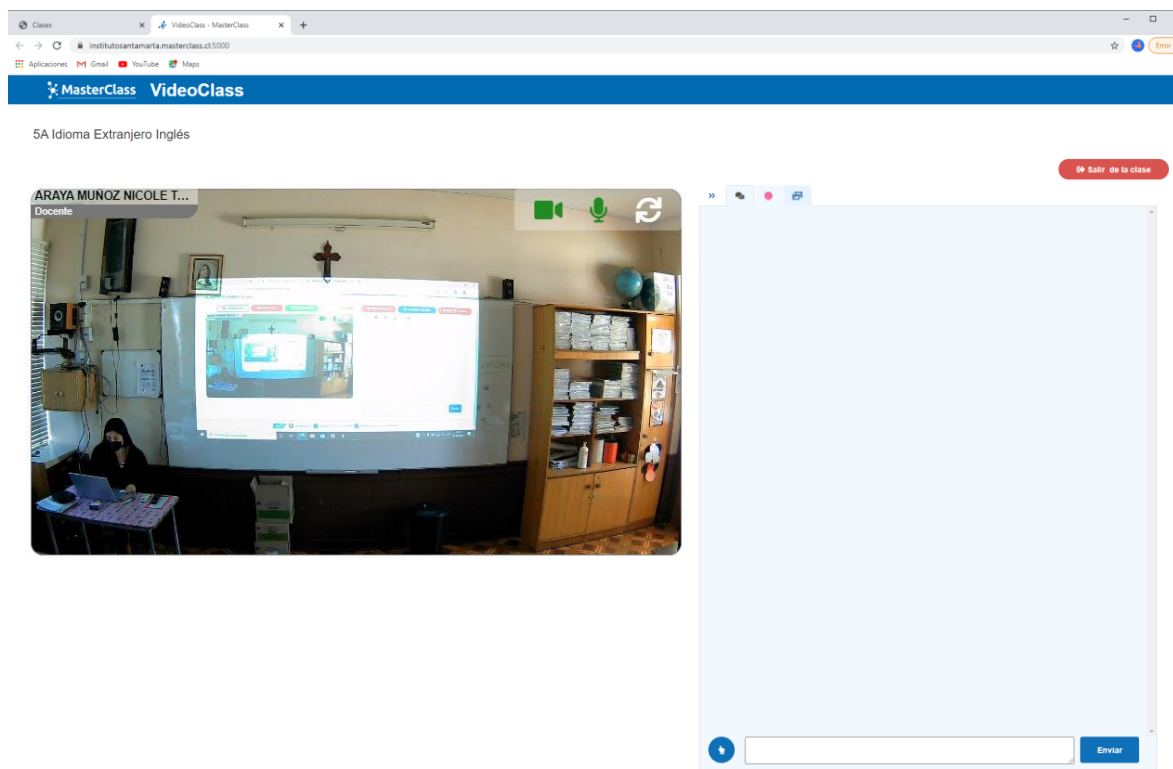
Clases × VideoClass - MasterClass × +

institutosantamarta.masterclass.cl:5000

Error

Aplicaciones Gmail YouTube Maps

MasterClass VideoClass

5A Idioma Extranjero Inglés

Salir de la clase

ARAYA MUÑOZ NICOLE T...
Docente

»

Enviar